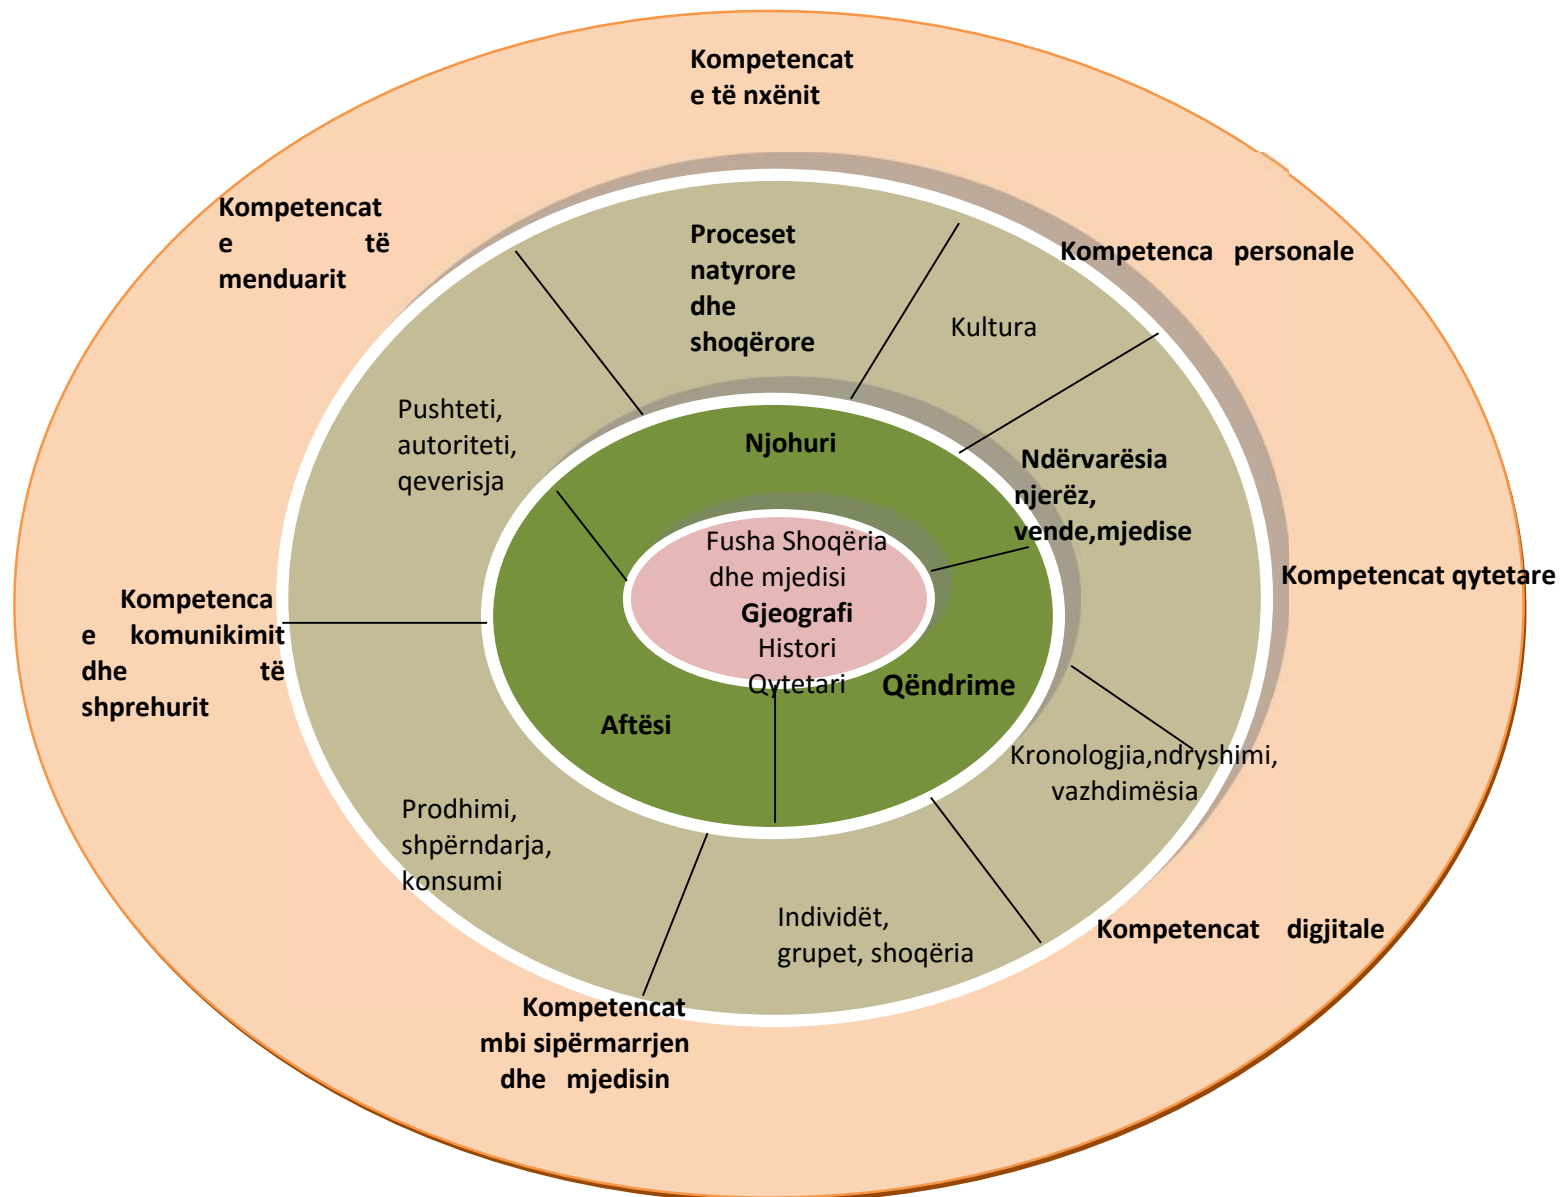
Kompetencat e të nxënit

Kompetencat e të menduarit

Proceset natyrore dhe shoqërore

Kompetenca personale

Kultura

Pushteti, autoriteti, qeverisja

Njohuri

Ndërvarësia njerëz, vende,mjedise

Fusha Shoqëria dhe mjedisi
Gjeografi
Histori
Qytetari

Kompetencat qytetare

Kompetenca e komunikimit dhe të shprehurit

Qëndrime

Aftësi

Kronologjia,ndryshimi, vazhdimësia

Prodhimi, shpërndarja, konsumi

Individët, grupet, shoqëria

Kompetencat digjitale

Kompetencat mbi sipërmarrjen dhe mjedisin